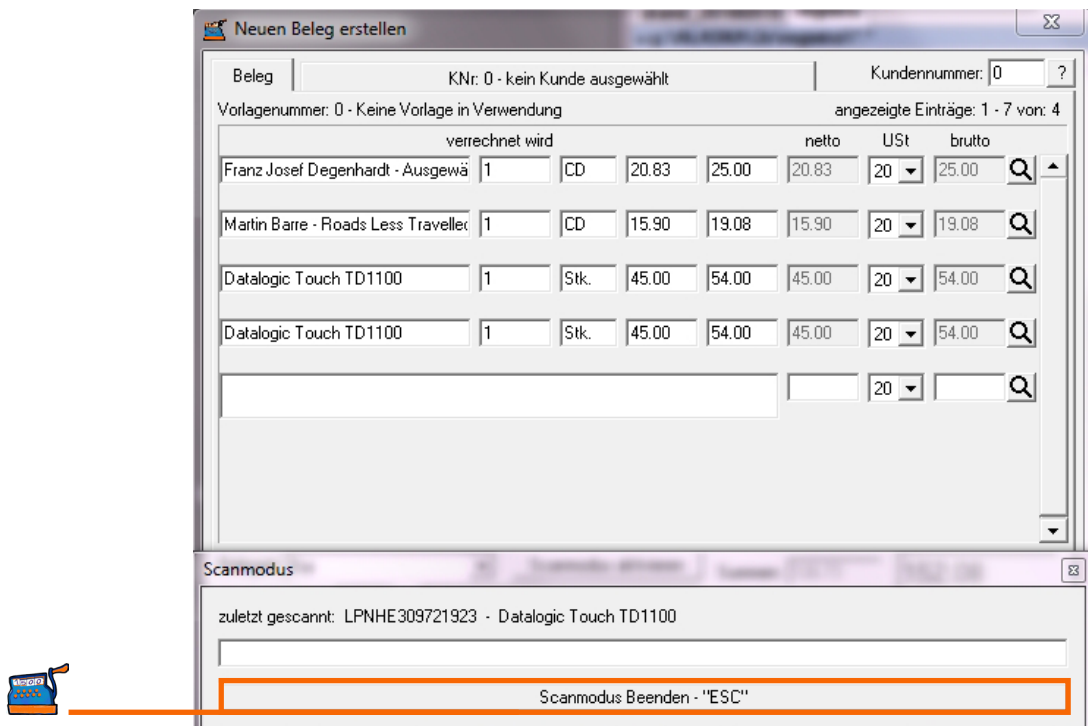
Neuen Beleg erstellen

Beleg | KNr: 0 - kein Kunde ausgewählt | Kundennummer: 0 ?

Vorlagenummer: 0 - Keine Vorlage in Verwendung

angezeigte Einträge: 1 - 7 von: 4

| verrechnet wird | | | | | netto | USt | brutto |
|---|---|---|---|---|---|---|---|
| Franz Josef Degenhardt - Ausgewä | 1 | CD | 20.83 | 25.00 | 20.83 | 20 | 25.00 |
| Martin Barre - Roads Less Travellec | 1 | CD | 15.90 | 19.08 | 15.90 | 20 | 19.08 |
| Datalogic Touch TD1100 | 1 | Stk. | 45.00 | 54.00 | 45.00 | 20 | 54.00 |
| Datalogic Touch TD1100 | 1 | Stk. | 45.00 | 54.00 | 45.00 | 20 | 54.00 |
| | | | | | | 20 | |

Scanmodus

zuletzt gescannt: LPNHE309721923 - Datalogic Touch TD1100

Scanmodus Beenden - "ESC"